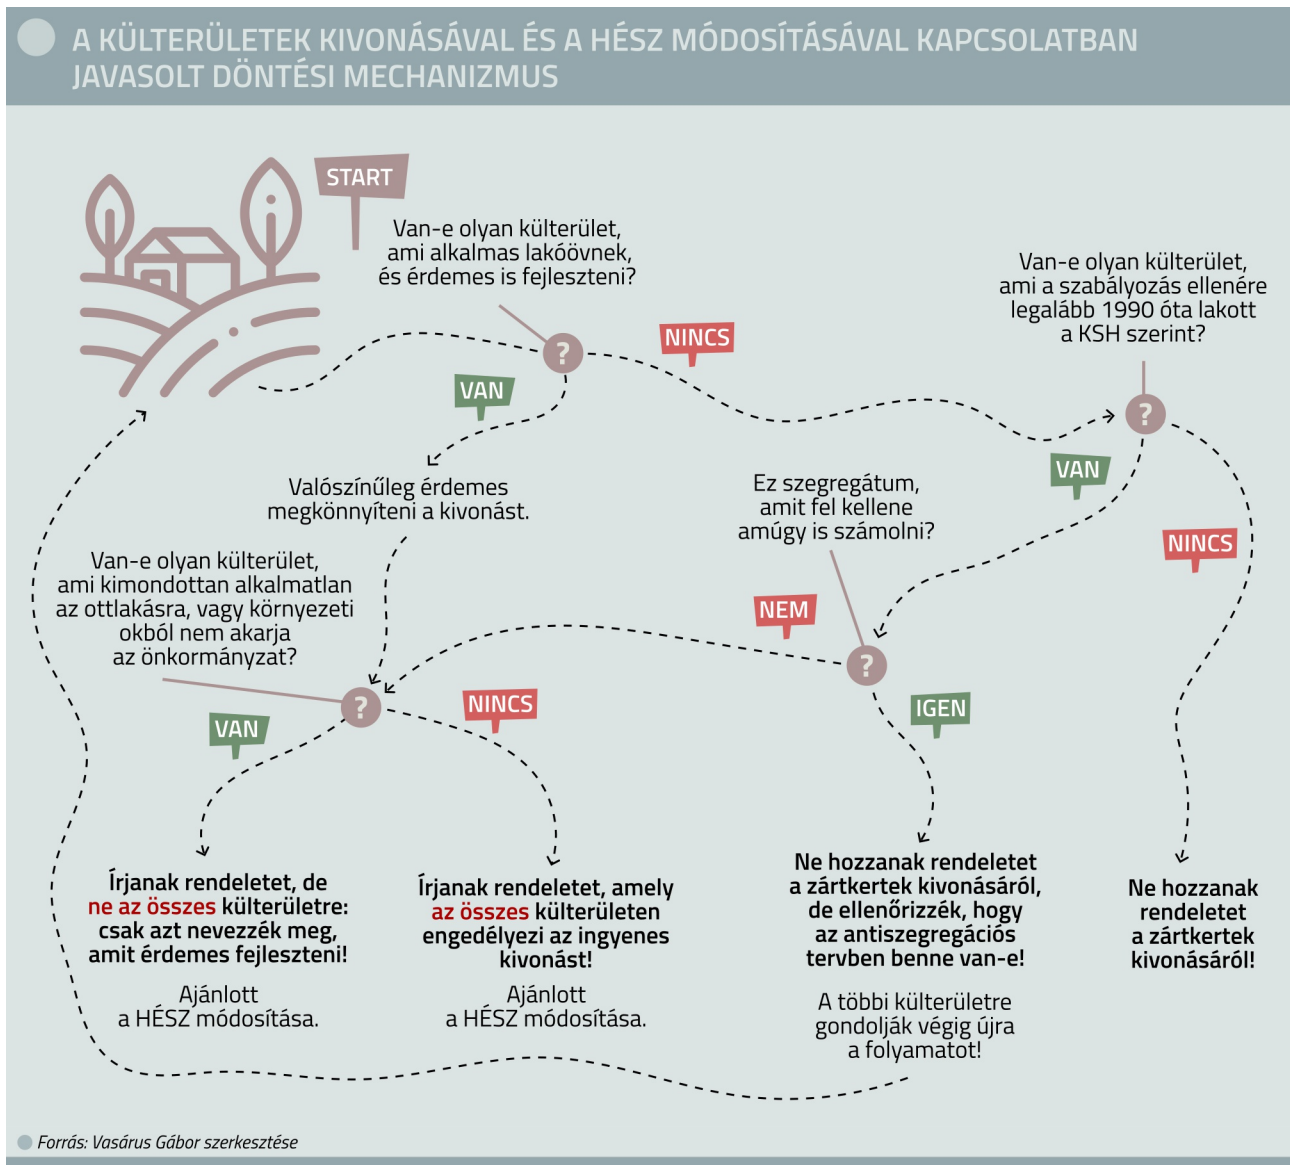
A KÜLTERÜLETEK KIVONÁSÁVAL ÉS A HÉSZ MÓDOSÍTÁSÁVAL KAPCSOLATBAN JAVASOLT DÖNTÉSI MECHANIZMUS

START

Van-e olyan külterület, ami alkalmas lakóövnek, és érdemes is fejleszteni?

?

NINCS

VAN

Van-e olyan külterület, ami a szabályozás ellenére legalább 1990 óta lakott a KSH szerint?

?

Valószínűleg érdemes megkönnyíteni a kivonást.

VAN

Ez szegregátum, amit fel kellene amúgy is számolni?

NINCS

Van-e olyan külterület, ami kimondottan alkalmatlan az ottlakásra, vagy környezeti okból nem akarja az önkormányzat?

NEM

?

?

NINCS

IGEN

VAN

Írjanak rendeletet, de ne az összes külterületre: csak azt nevezzék meg, amit érdemes fejleszteni!

Ajánlott a HÉSZ módosítása.

Írjanak rendeletet, amely az összes külterületen engedélyezi az ingyenes kivonást!

Ajánlott a HÉSZ módosítása.

Ne hozzanak rendeletet a zártkertek kivonásáról, de ellenőrizzék, hogy az antiszegregációs tervben benne van-e!

A többi külterületre gondolják végig újra a folyamatot!

Ne hozzanak rendeletet a zártkertek kivonásáról!

Forrás: Vasárus Gábor szerkesztése